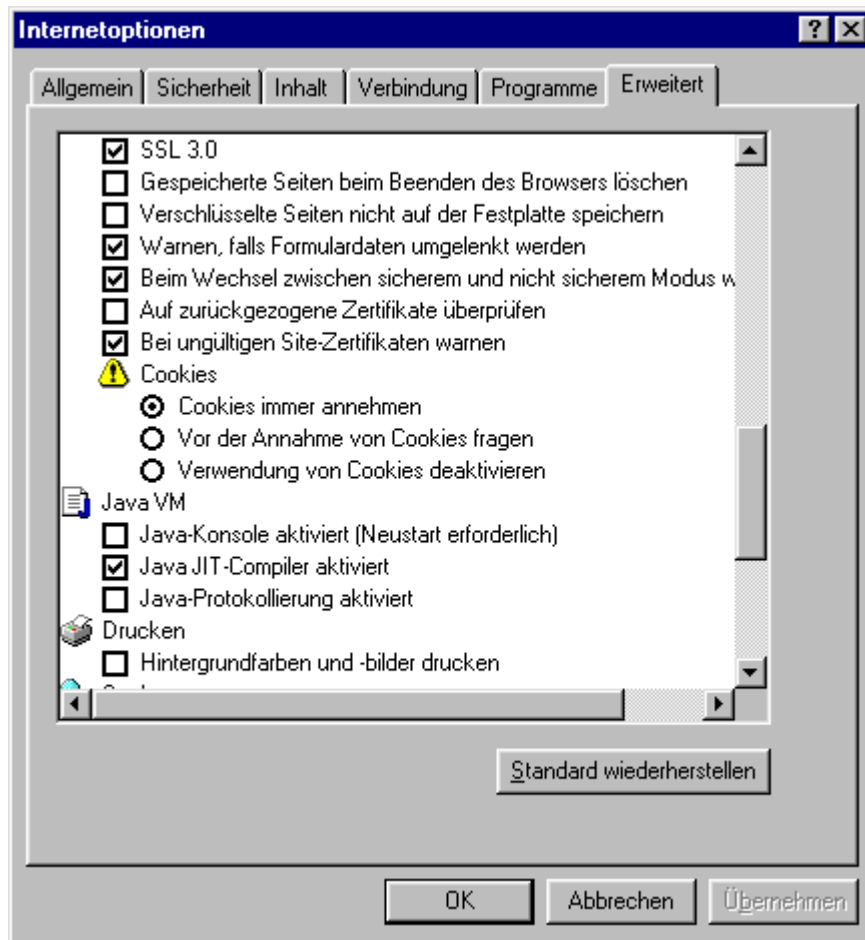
Internetoptionen

?

Allgemein | Sicherheit | Inhalt | Verbindung | Programme | Erweitert

SSL 3.0
Gespeicherte Seiten beim Beenden des Browsers löschen
Verschlüsselte Seiten nicht auf der Festplatte speichern
Warnen, falls Formulardaten umgelenkt werden
Beim Wechsel zwischen sicherem und nicht sicherem Modus w
Auf zurückgezogene Zertifikate überprüfen
Bei ungültigen Site-Zertifikaten warnen
Cookies
Cookies immer annehmen
Vor der Annahme von Cookies fragen
Verwendung von Cookies deaktivieren
Java VM
Java-Konsole aktiviert (Neustart erforderlich)
Java JIT-Compiler aktiviert
Java-Protokollierung aktiviert
Drucken
Hintergrundfarben und -bilder drucken
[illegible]

Standard wiederherstellen

OK | Abbrechen | Übernehmen